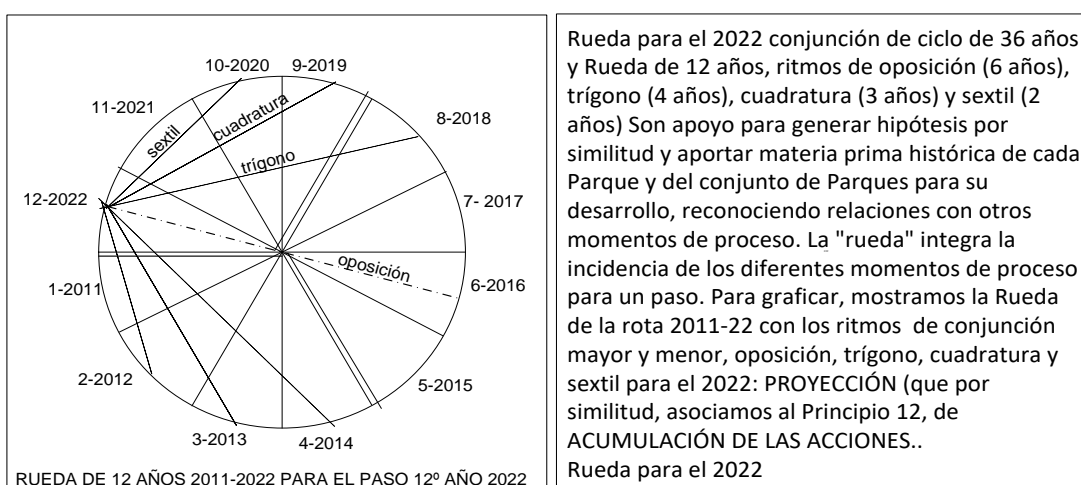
10-2020
9-2019
11-2021
cuadratura
8-2018
sextil
trígono
12-2022
7- 2017
oposición
6-2016
1-2011
2-2012
5-2015
3-2013
4-2014

RUEDA DE 12 AÑOS 2011-2022 PARA EL PASO 12º AÑO 2022

Rueda para el 2022 conjunción de ciclo de 36 años y Rueda de 12 años, ritmos de oposición (6 años), trígono (4 años), cuadratura (3 años) y sextil (2 años) Son apoyo para generar hipótesis por similitud y aportar materia prima histórica de cada Parque y del conjunto de Parques para su desarrollo, reconociendo relaciones con otros momentos de proceso. La "rueda" integra la incidencia de los diferentes momentos de proceso para un paso. Para graficar, mostramos la Rueda de la rota 2011-22 con los ritmos de conjunción mayor y menor, oposición, trígono, cuadratura y sextil para el 2022: PROYECCIÓN (que por similitud, asociamos al Principio 12, de ACUMULACIÓN DE LAS ACCIONES..
Rueda para el 2022